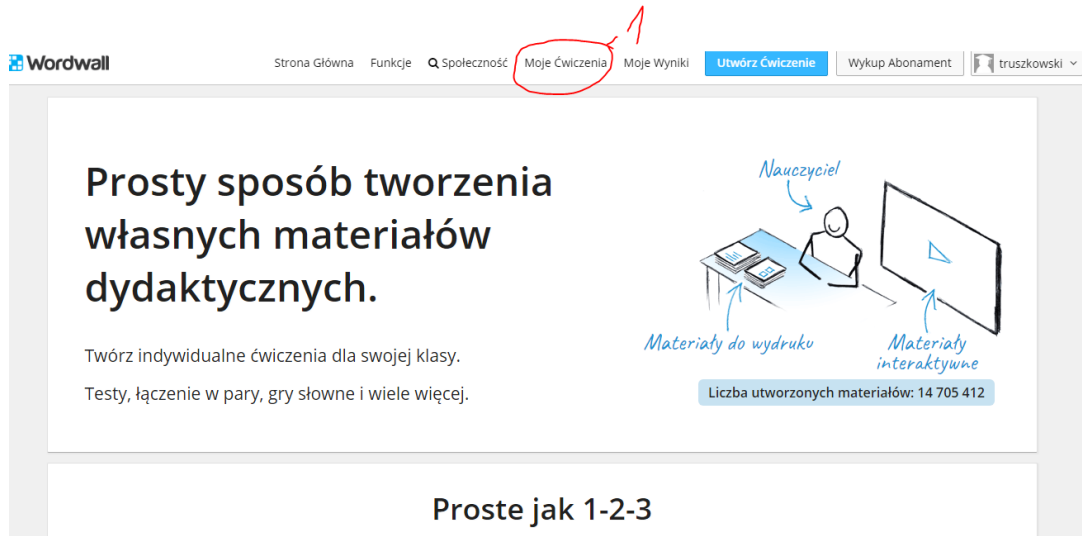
1

Wordwall Strona Główna Funkcje Społeczność Moje Ćwiczenia Moje Wyniki Utwórz Ćwiczenie Wykup Abonament truszkowski

Prosty sposób tworzenia własnych materiałów dydaktycznych.

Twórz indywidualne ćwiczenia dla swojej klasy.

Testy, łączenie w pary, gry słowne i wiele więcej.

Nauczyciel

Materiały do wydruku

Materiały interaktywne

Liczba utworzonych materiałów: 14 705 412

Proste jak 1-2-3